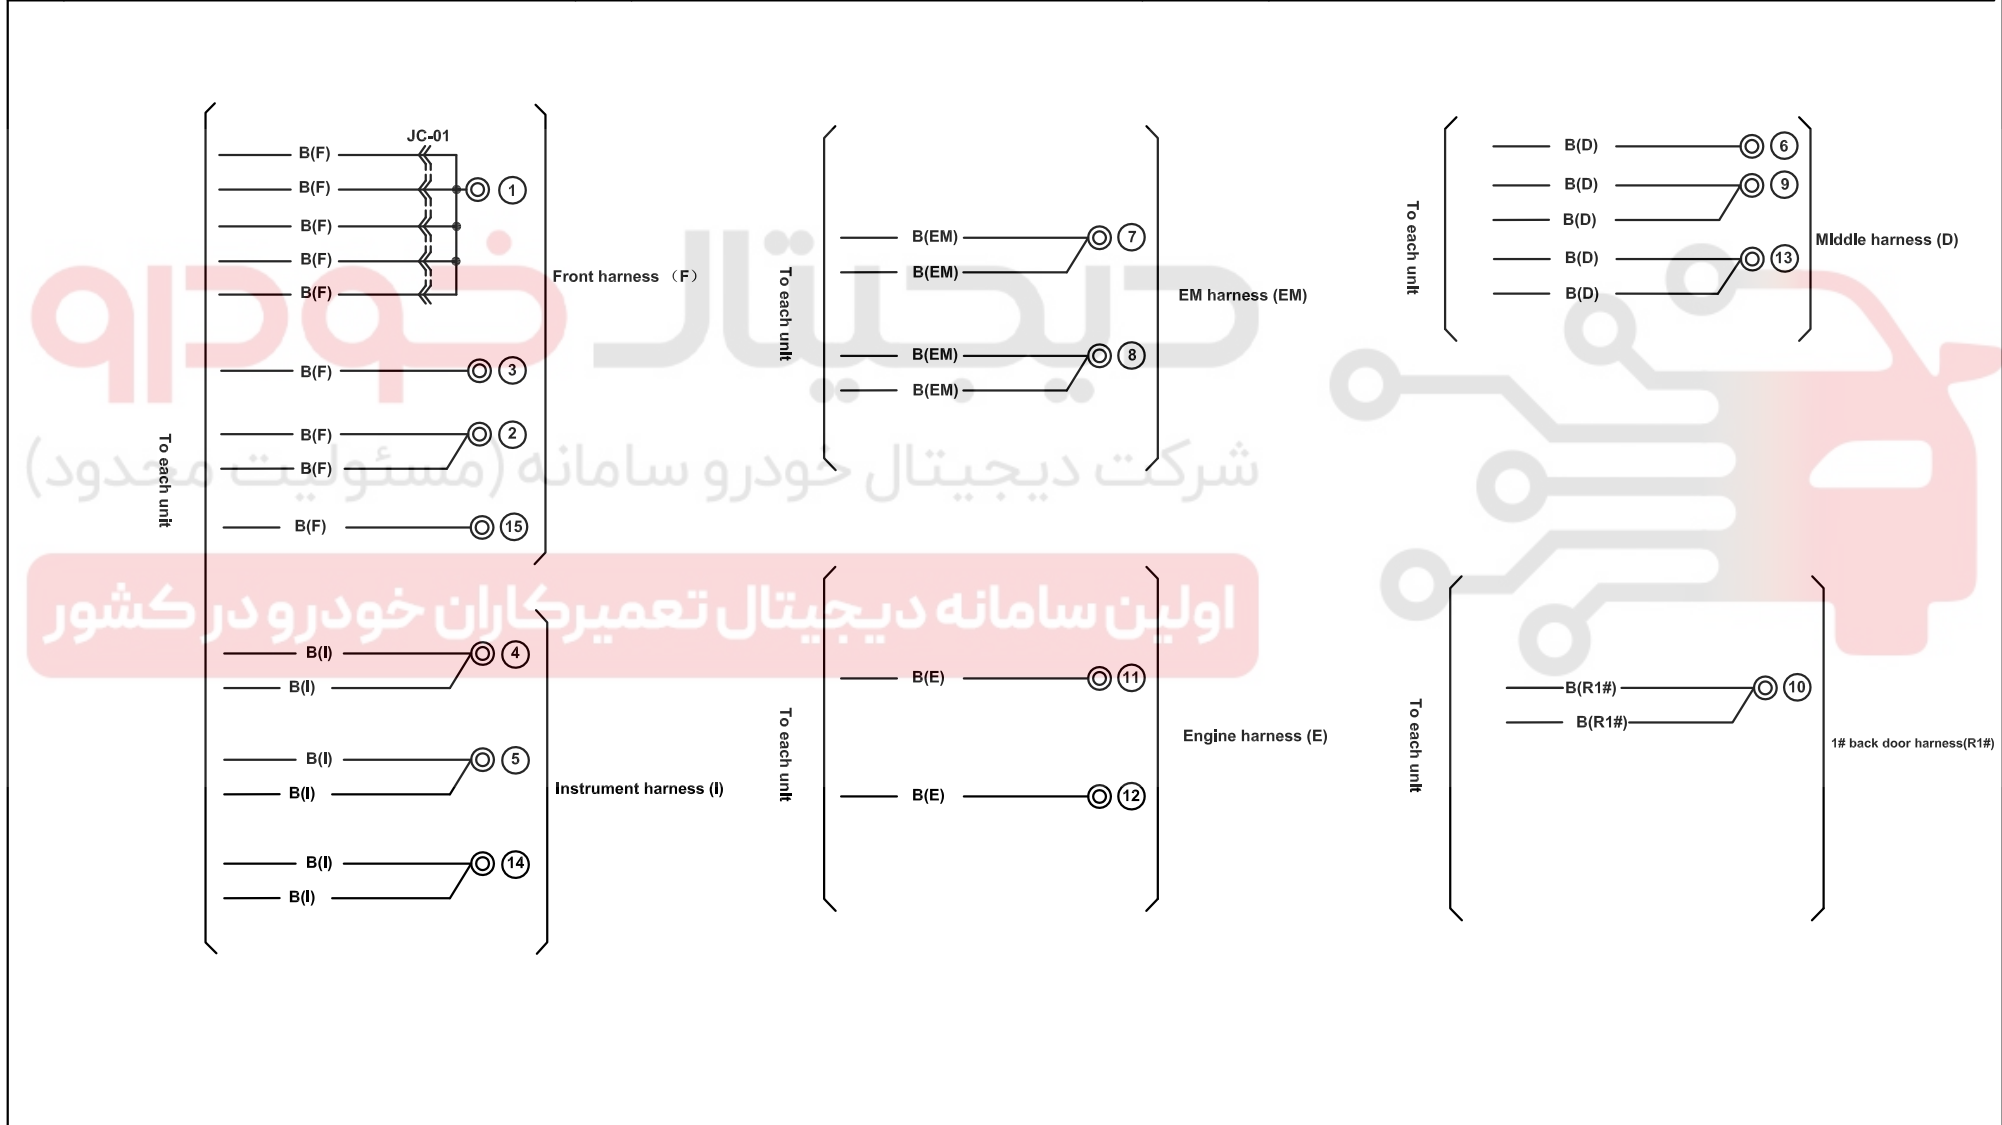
JC-01

B(F)
B(F)
B(F)
B(F)
B(F)
1
B(F)
3
B(F)
B(F)
2
B(F)
15

To each unit

Front harness （F）

B(I)
B(I)
4
B(I)
B(I)
5
B(I)
B(I)
14

Instrument harness (I)

To each unit

B(EM)
B(EM)
7
B(EM)
B(EM)
8

EM harness (EM)

To each unit

B(E)
11
B(E)
12

Engine harness (E)

To each unit

B(D)
6
B(D)
9
B(D)
B(D)
13
B(D)

Middle harness (D)

To each unit

B(R1#)
B(R1#)
10

1# back door harness(R1#)

دیجیتال خودرو
شرکت دیجیتال خودرو سامانه (مسئولیت محدود)
اولین سامانه دیجیتال تعمیرکاران خودرو در کشور